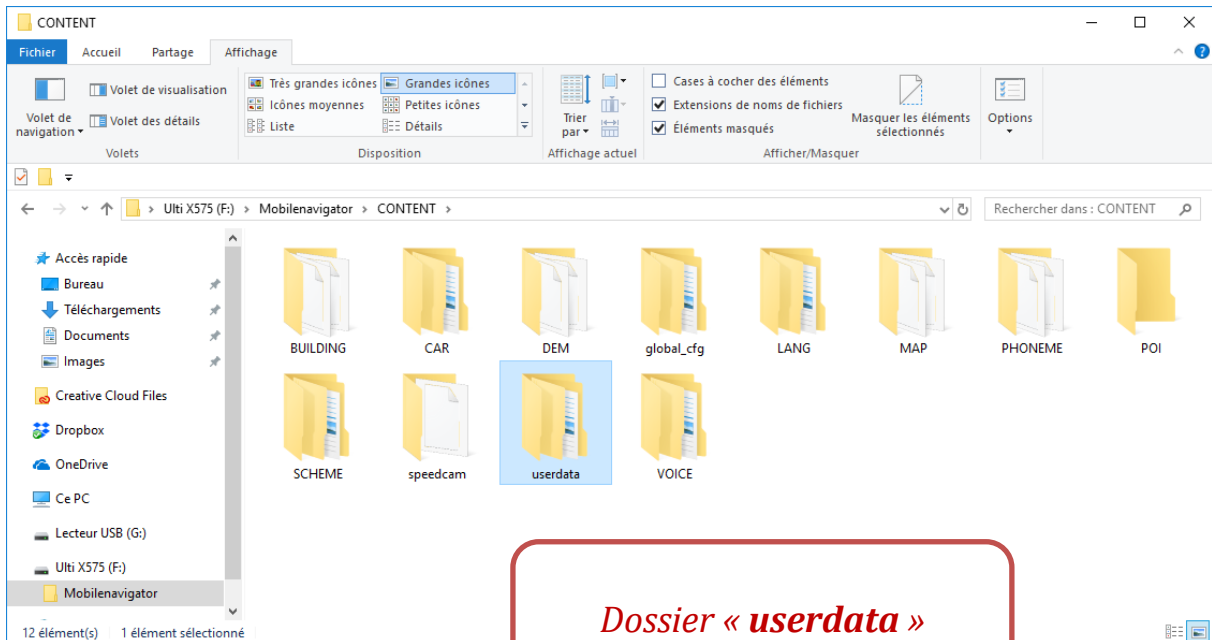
CONTENT

Fichier Accueil Partage Affichage

Volet de navigation
Volet de visualisation
Volet des détails
Volets

Très grandes icônes
Grandes icônes
Icônes moyennes
Petites icônes
Liste
Détails
Disposition

Trier par
Affichage actuel

Cases à cocher des éléments
Extensions de noms de fichiers
Éléments masqués
Masquer les éléments sélectionnés
Afficher/Masquer

Options

Ulti X575 (F:) › Mobilenavigator › CONTENT ›

Rechercher dans : CONTENT

Accès rapide
Bureau
Téléchargements
Documents
Images
Creative Cloud Files
Dropbox
OneDrive
Ce PC
Lecteur USB (G:)
Ulti X575 (F:)
Mobilenavigator

BUILDING
CAR
DEM
global_cfg
LANG
MAP
PHONEME
POI
SCHEME
speedcam
userdata
VOICE

Dossier « userdata »

12 élément(s) 1 élément sélectionné